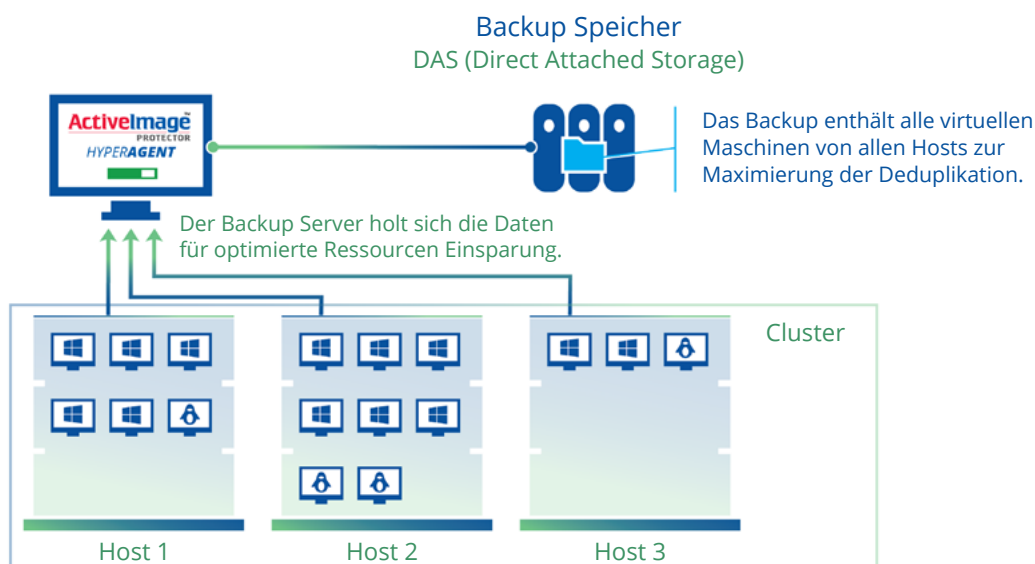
Backup Speicher
DAS (Direct Attached Storage)

ActiveImage™
PROTECTOR
HYPERAGENT

Das Backup enthält alle virtuellen Maschinen von allen Hosts zur Maximierung der Deduplikation.

Der Backup Server holt sich die Daten für optimierte Ressourcen Einsparung.

Cluster

Host 1

Host 2

Host 3